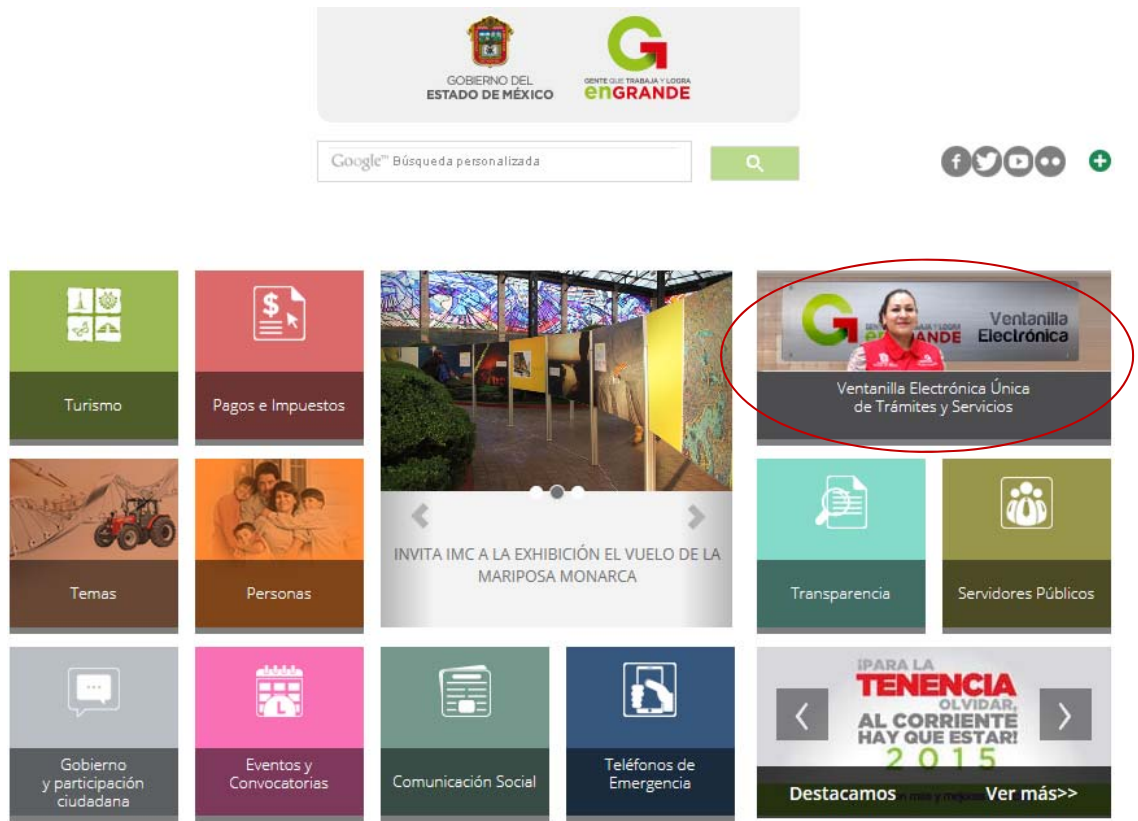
GOBIERNO DEL
ESTADO DE MÉXICO

GENTE QUE TRABAJA Y LOGRA
enGRANDE

Google™ Búsqueda personalizada

Turismo

Pagos e Impuestos

INVITA IMC A LA EXHIBICIÓN EL VUELO DE LA MARIPOSA MONARCA

Ventanilla Electrónica

Ventanilla Electrónica Única de Trámites y Servicios

Temas

Personas

Transparencia

Servidores Públicos

Gobierno y participación ciudadana

Eventos y Convocatorias

Comunicación Social

Teléfonos de Emergencia

¡PARA LA TENENCIA OLVIDAR, AL CORRIENTE HAY QUE ESTAR! 2015

Destacamos

Ver más>>